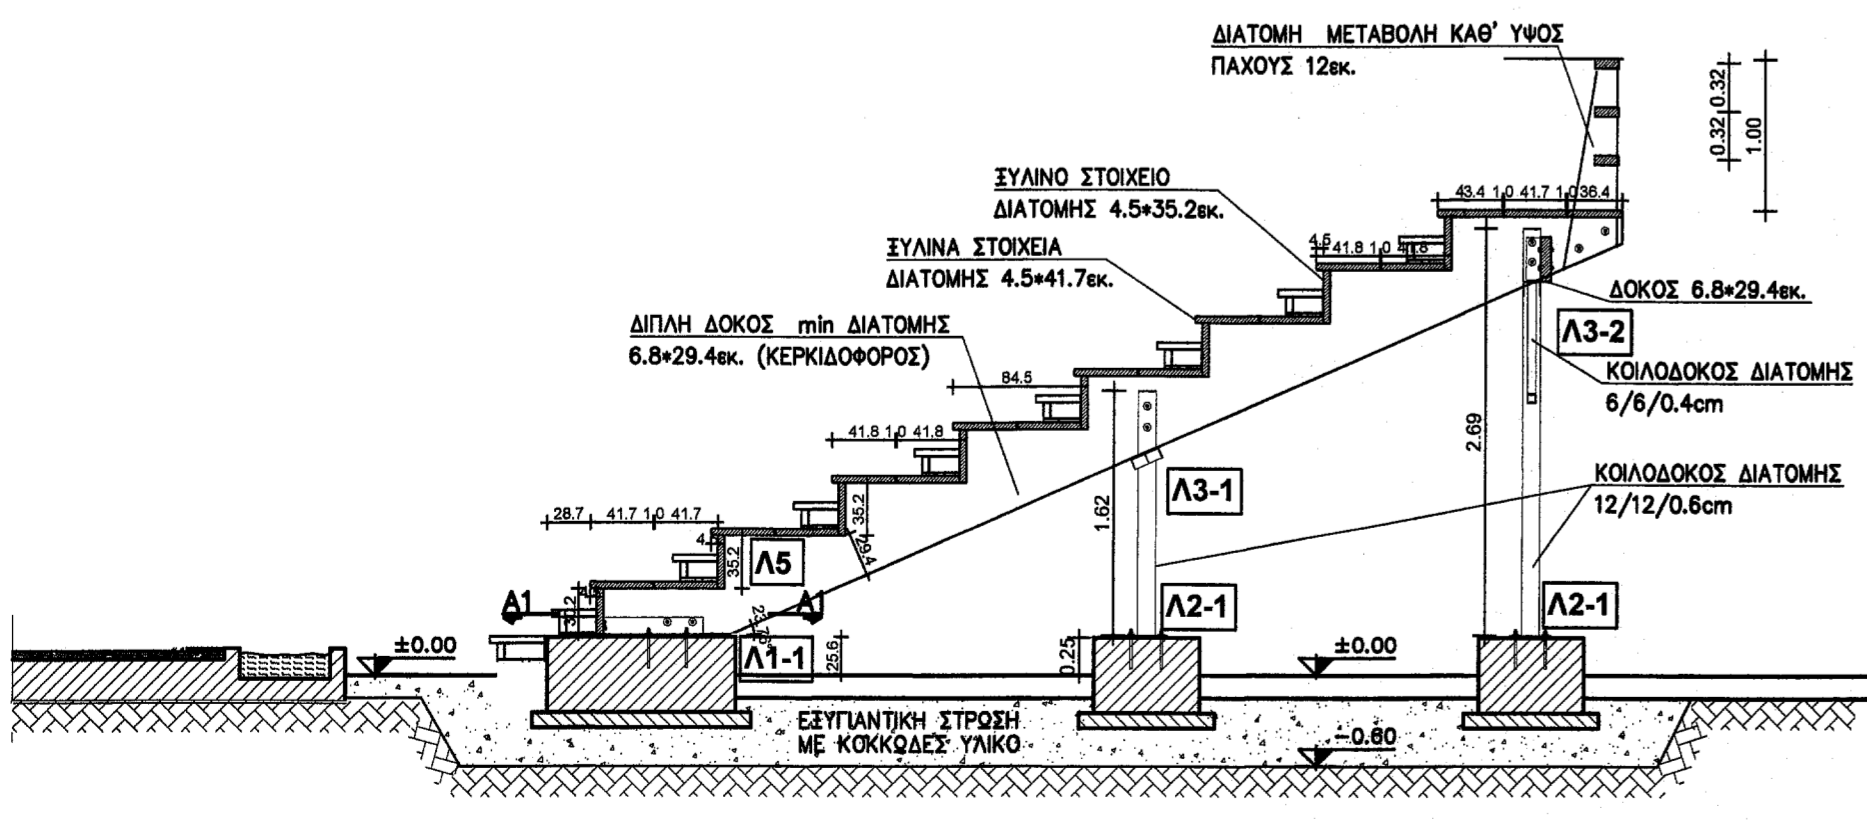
ΔΙΑΤΟΜΗ ΜΕΤΑΒΟΛΗ ΚΑΘ' ΥΨΟΣ
ΠΑΧΟΥΣ 12εκ.

0.32 0.32
1.00

ΞΥΛΙΝΟ ΣΤΟΙΧΕΙΟ
ΔΙΑΤΟΜΗΣ 4.5*35.2εκ.

43.4 1.0 41.7 1.0 36.4

ΞΥΛΙΝΑ ΣΤΟΙΧΕΙΑ
ΔΙΑΤΟΜΗΣ 4.5*41.7εκ.

4.5 41.8 1.0 41.8

ΔΟΚΟΣ 6.8*29.4εκ.

ΔΙΠΛΗ ΔΟΚΟΣ min ΔΙΑΤΟΜΗΣ
6.8*29.4εκ. (ΚΕΡΚΙΔΟΦΟΡΟΣ)

Λ3-2

ΚΟΙΛΟΔΟΚΟΣ ΔΙΑΤΟΜΗΣ
6/6/0.4cm

84.5

41.8 1.0 41.8

2.69

Λ3-1

ΚΟΙΛΟΔΟΚΟΣ ΔΙΑΤΟΜΗΣ
12/12/0.6cm

28.7 41.7 1.0 41.7

35.2

4.5

29.4

1.62

35.2

Λ5

A1

A1

Λ2-1

Λ2-1

±0.00

±0.00

Λ1-1

25.6

0.25

ΕΞΥΓΙΑΝΤΙΚΗ ΣΤΡΩΣΗ
ΜΕ ΚΟΚΚΩΔΕΣ ΥΛΙΚΟ

-0.60